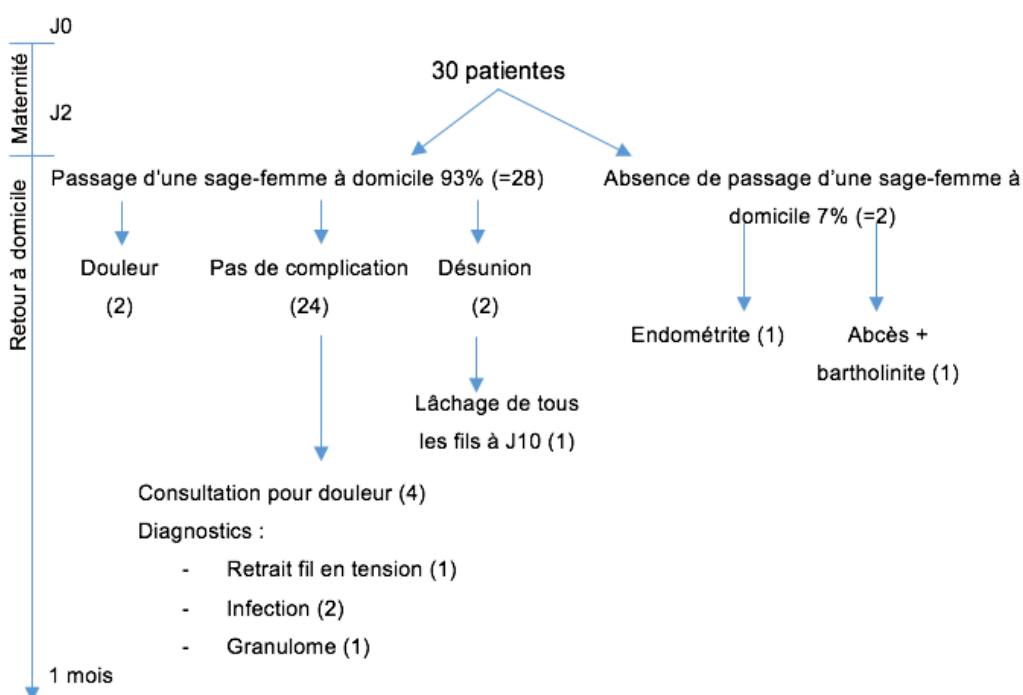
J0

Maternité

J2

Retour à domicile

30 patientes

Passage d'une sage-femme à domicile 93% (=28)

Absence de passage d’une sage-femme à domicile 7% (=2)

Douleur (2)

Pas de complication (24)

Désunion (2)

Endométrite (1)

Abcès + bartholinite (1)

Lâchage de tous les fils à J10 (1)

Consultation pour douleur (4)

Diagnostics :

- Retrait fil en tension (1)
- Infection (2)
- Granulome (1)

1 mois